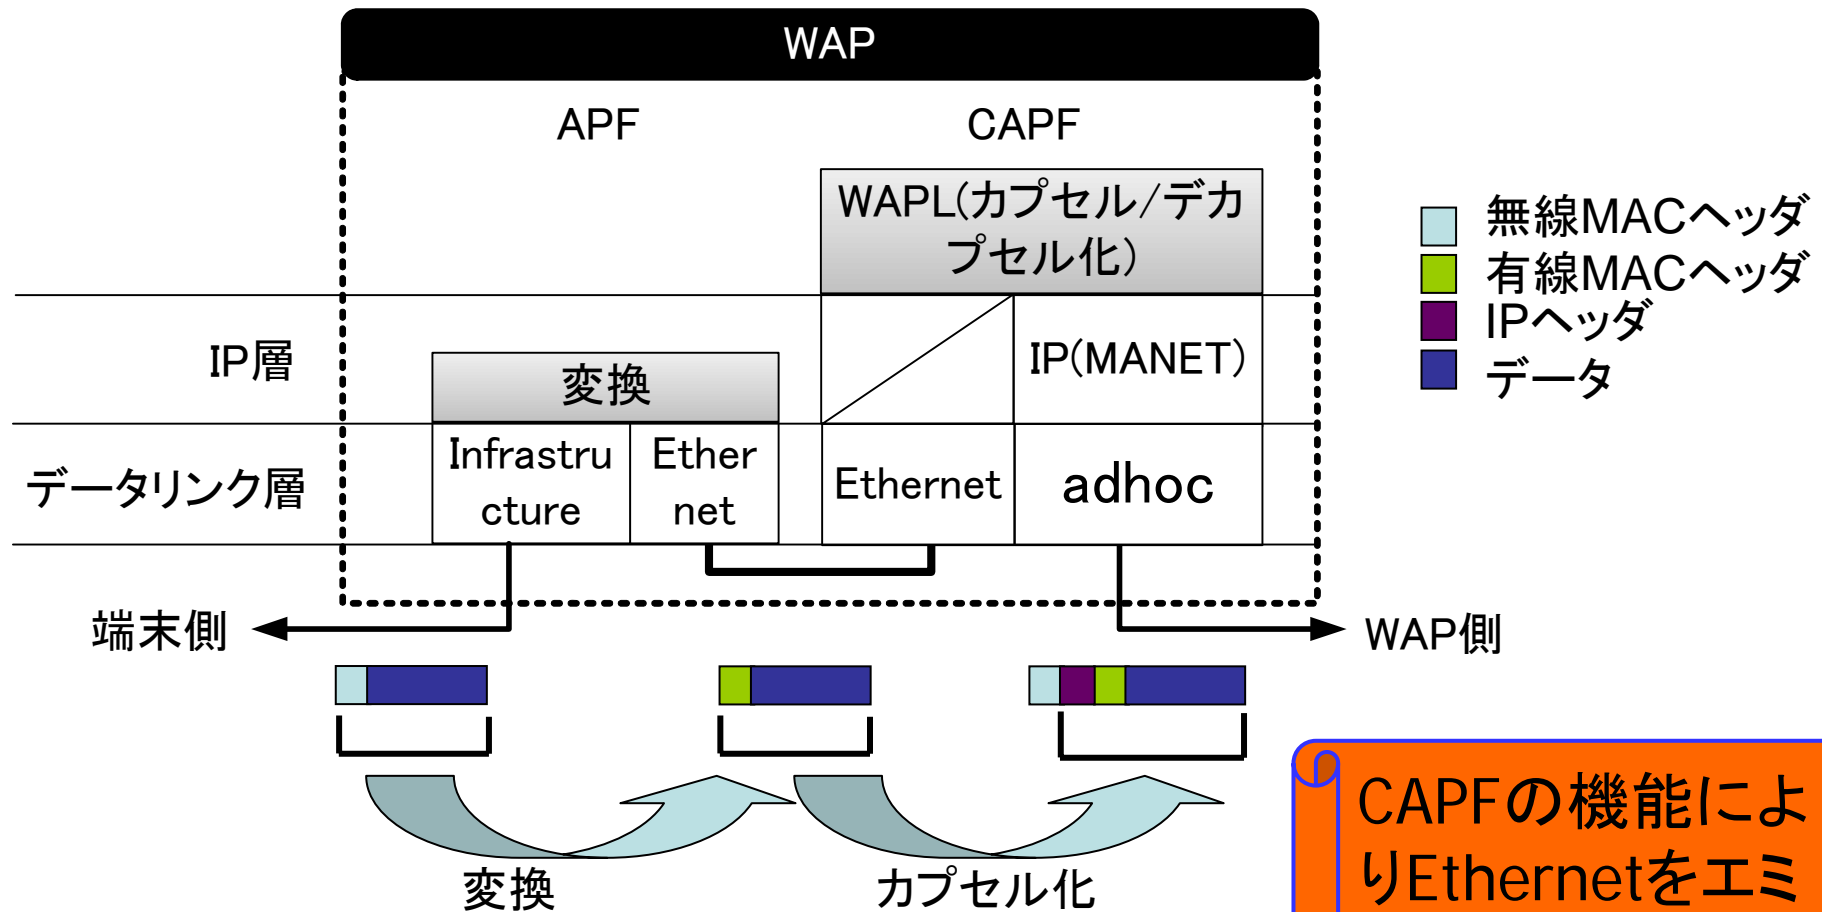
WAP

APF

CAPF

WAPL(カプセル/デカプセル化)

IP層

変換

IP(MANET)

データリンク層

Infrastructure

Ethernet

Ethernet

adhoc

無線MACヘッダ
有線MACヘッダ
IPヘッダ
データ

端末側

WAP側

変換

カプセル化

CAPFの機能によりEthernetをエミ